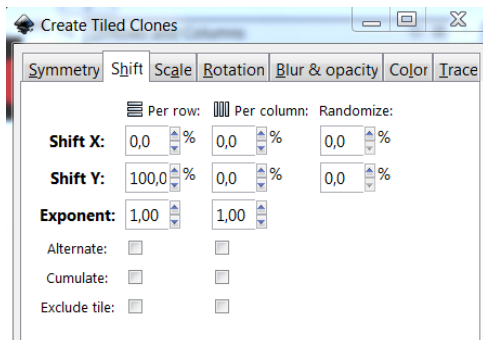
Create Tiled Clones

Symmetry | Shift | Scale | Rotation | Blur & opacity | Color | Trace

| | Per row: | Per column: | Randomize: |
|---|---|---|---|
| Shift X: | 0,0 % | 0,0 % | 0,0 % |
| Shift Y: | 100,0 % | 0,0 % | 0,0 % |
| Exponent: | 1,00 | 1,00 | |
| Alternate: | | | |
| Cumulate: | | | |
| Exclude tile: | | | |